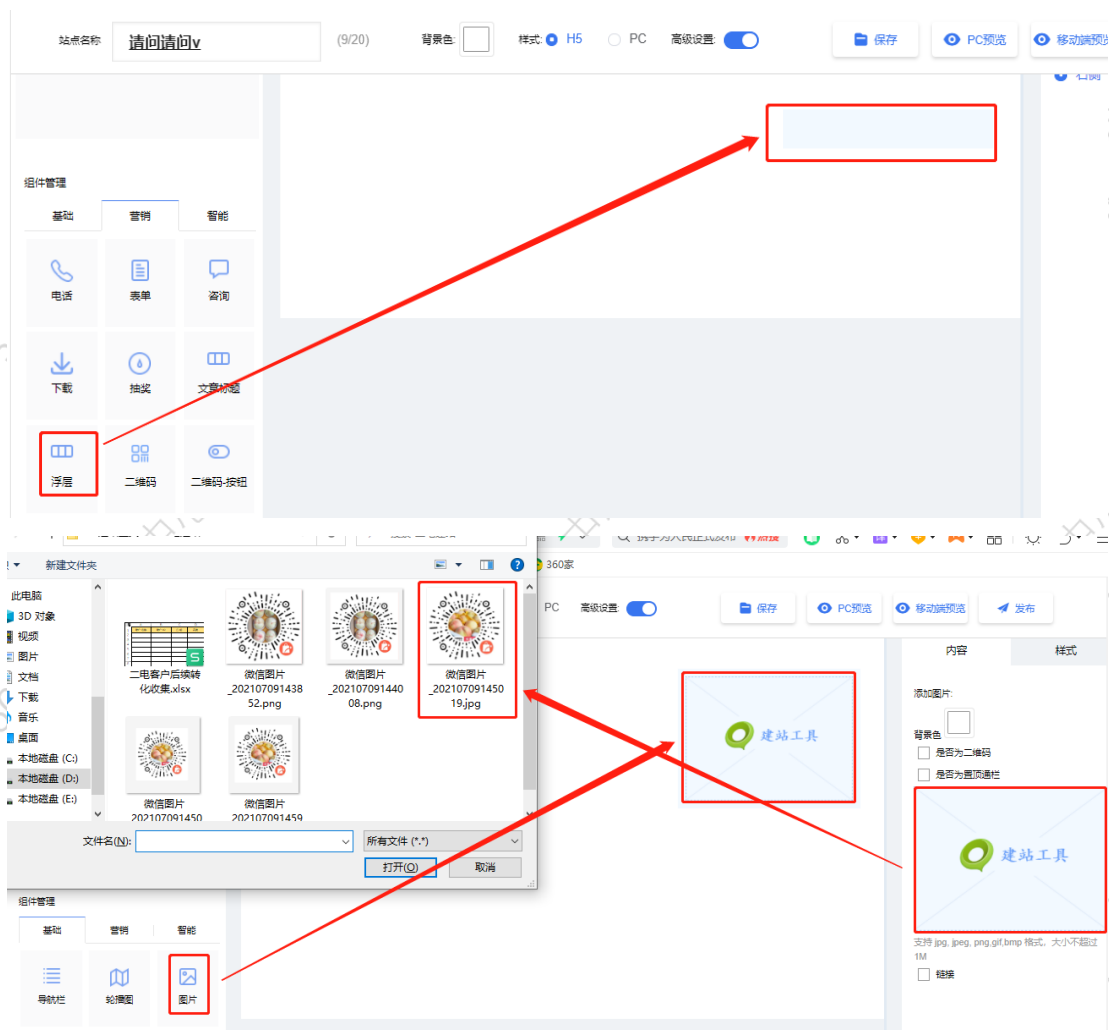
站点名称 请问请问v (9/20) 背景色: 样式: H5 PC 高级设置: 保存 PC预览 移动端预览

组件管理
基础 营销 智能
电话 表单 咨询
下载 抽奖 文章标题
浮层 二维码 二维码-按钮

新建文件夹
此电脑
3D 对象
视频
图片
文档
下载
音乐
桌面
本地磁盘 (C:)
本地磁盘 (D:)
本地磁盘 (E:)

二电客户后续转化收集.xlsx
微信图片_20210709143852.png
微信图片_20210709144008.png
微信图片_20210709145019.jpg
微信图片_202107091450
微信图片_202107091459

文件名(N):
所有文件 (*.*)
打开(O) 取消

360家
PC 高级设置: 保存 PC预览 移动端预览 发布
内容 样式
添加图片:
背景色
是否为二维码
是否为置顶通栏
建站工具
建站工具
支持 jpg, jpeg, png,gif,bmp 格式，大小不超过1M
链接

组件管理
基础 营销 智能
导航栏 轮播图 图片